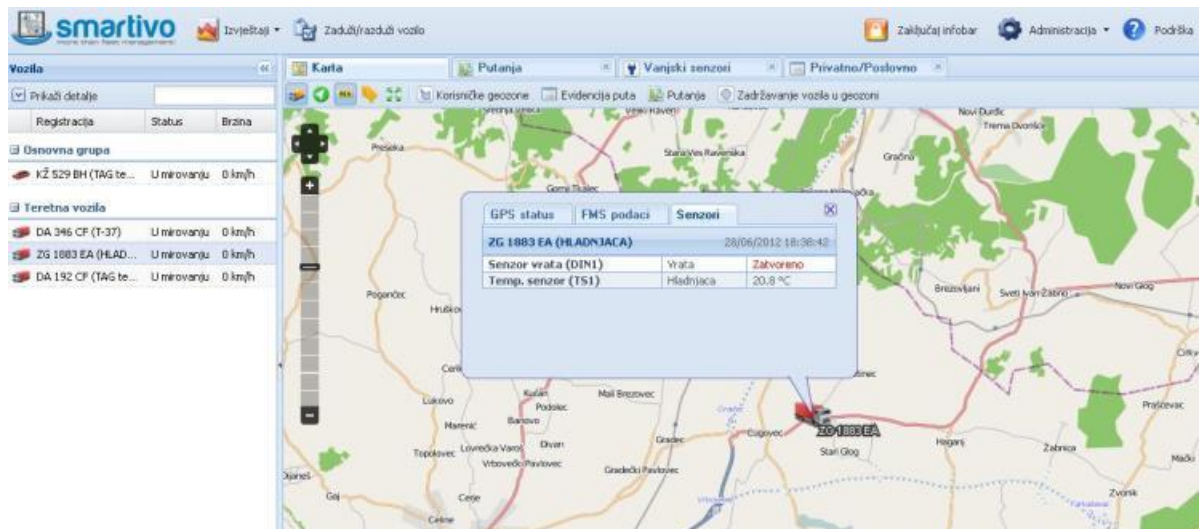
smartivo
Izvještaji
Zaduži/razduži vozilo
Zaključaj infobar
Administracija
Podrška

Vozila
Prikaži detalje

| Registracija | Status | Brzina |
|---|---|---|
| Osnovna grupa | | |
| KŽ 529 BH (TAG te... | U mirovanju | 0 km/h |
| Teretna vozila | | |
| DA 346 CF (T-37) | U mirovanju | 0 km/h |
| ZG 1083 EA (HLAD... | U mirovanju | 0 km/h |
| DA 192 CF (TAG te... | U mirovanju | 0 km/h |

Karta
Putanja
Vanjski senzori
Privatno/Poslovno

Korisničke geozone
Evidencija puta
Putanja
Zadržavanje vozila u geozoni

GPS status
FMS podaci
Senzori

ZG 1883 EA (HLADNJACA) 28/06/2012 18:38:42

| Senzor vrata (DIN1) | Vrata | Zatvoreno |
|---|---|---|
| Temp. senzor (TS1) | Hladnjaca | 20.8 °C |

Preseka
Stara Ves Ravenska
Gornji Tkalec
Gračina
Novi Dudić
Trema Dvorišće
Poganček
Hruškov
Brezovljani
Sveti Ivan Žabno
Novi Glog
Cerik
Lukovo
Kućan
Podolec
Mali Brezovec
Marenić
Banovo
Gradec
Cugovec
ZG 1883 EA
Hagani
Zabnica
Pravčevac
Topolovec
Lovrečka Varoš
Divan
Vrbovečki Pavlovec
Gradečki Pavlovec
Stari Glog
Zvonik
Madi
Cirkv
Cerje
Celine
Goj
Dijanes